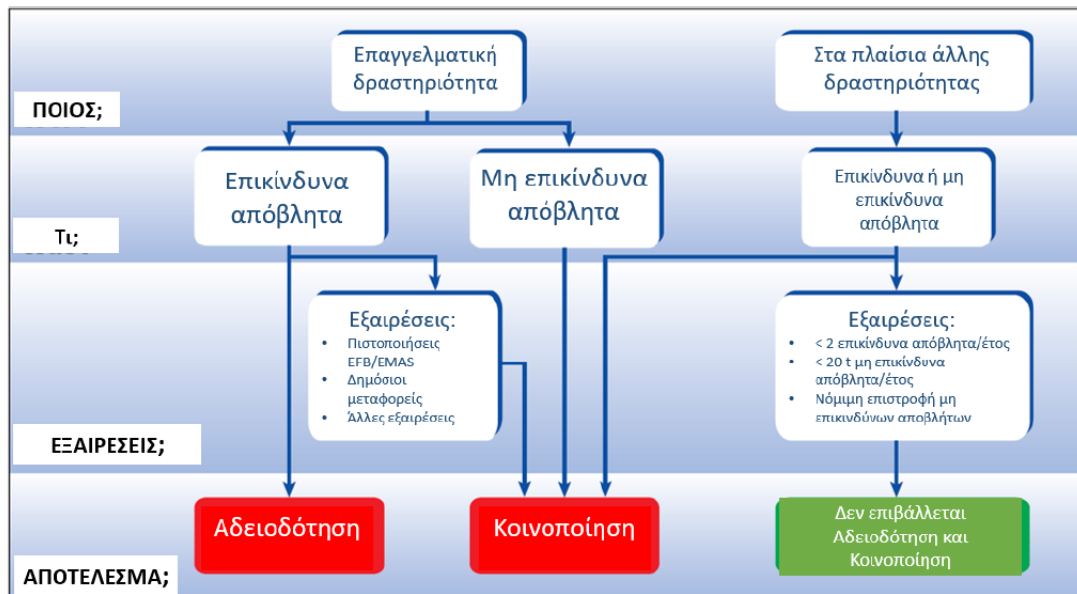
ΠΟΙΟΣ;

Επαγγελματική δραστηριότητα

Στα πλαίσια άλλης δραστηριότητας

Τι;

Επικίνδυνα απόβλητα

Μη επικίνδυνα απόβλητα

Επικίνδυνα ή μη επικίνδυνα απόβλητα

Εξαιρέσεις:
- Πιστοποιήσεις EFB/EMAS
- Δημόσιοι μεταφορείς
- Άλλες εξαιρέσεις

Εξαιρέσεις:
- < 2 επικίνδυνα απόβλητα/έτος
- < 20 t μη επικίνδυνα απόβλητα/έτος
- Νόμιμη επιστροφή μη επικινδύνων αποβλήτων

ΕΞΑΙΡΕΣΕΙΣ;

ΑΠΟΤΕΛΕΣΜΑ;

Αδειοδότηση

Κοινοποίηση

Δεν επιβάλλεται Αδειοδότηση και Κοινοποίηση